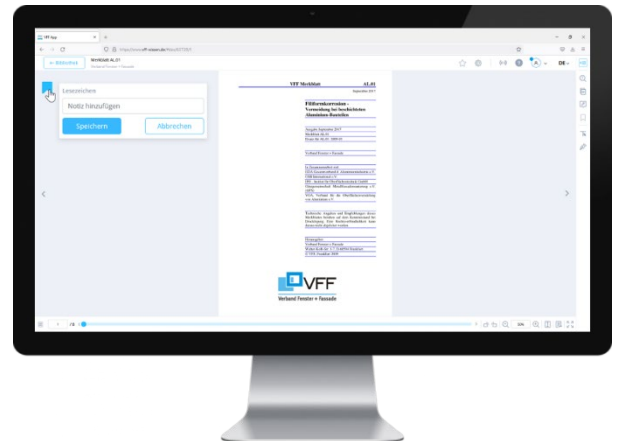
VFF App

https://www.vff-ebook.de/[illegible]

← Bibliothek

Merkblatt AL.01
Verband Fenster + Fassade

DE

Lesezeichen

Notiz hinzufügen

Speichern

Abbrechen

VFF Merkblatt AL.01

September 2017

Filiformkorrosion - Vermeidung bei beschichteten Aluminium-Bauteilen

Ausgabe September 2017
Merkblatt AL.01
Ersatz für AL.01: 2009-10

Verband Fenster + Fassade

In Zusammenarbeit mit:
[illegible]

Technische Angaben und Empfehlungen dieses Merkblattes beziehen sich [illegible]

Herausgeber:
Verband Fenster + Fassade
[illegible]

VFF
Verband Fenster + Fassade

1 / 8

100%